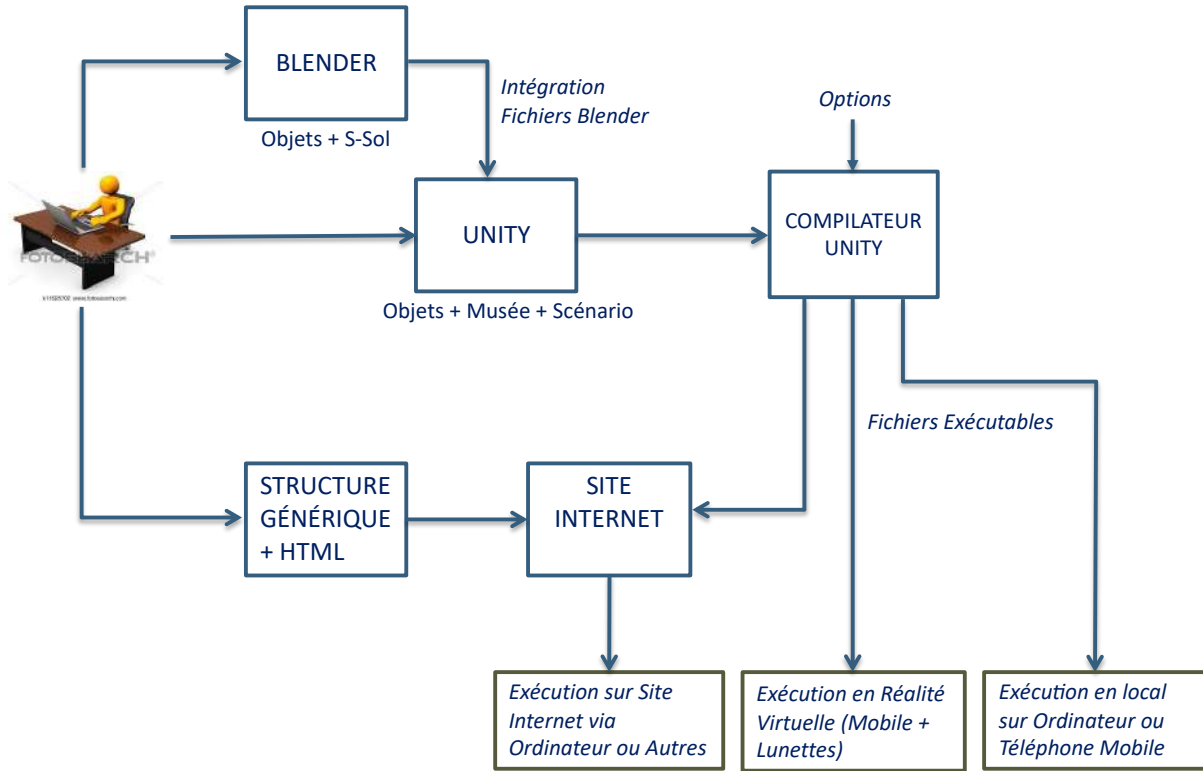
BLENDER

Objets + S-Sol

Intégration Fichiers Blender

Options

FOTOSEARCH

k11925702 www.fotosearch.com

UNITY

Objets + Musée + Scénario

COMPILATEUR UNITY

Fichiers Exécutables

STRUCTURE GÉNÉRIQUE + HTML

SITE INTERNET

Exécution sur Site Internet via Ordinateur ou Autres

Exécution en Réalité Virtuelle (Mobile + Lunettes)

Exécution en local sur Ordinateur ou Téléphone Mobile